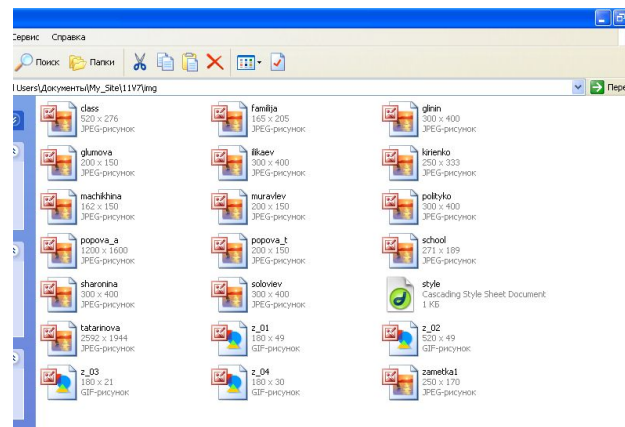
Сервис Справка

Поиск Папки

l Users\Документы\My_Site\11V7\img

Пере

class
520 x 276
JPEG-рисунок

familija
165 x 205
JPEG-рисунок

glinin
300 x 400
JPEG-рисунок

glumova
200 x 150
JPEG-рисунок

ilkaev
300 x 400
JPEG-рисунок

kirienko
250 x 333
JPEG-рисунок

machkhina
162 x 150
JPEG-рисунок

muravlev
200 x 150
JPEG-рисунок

polityko
300 x 400
JPEG-рисунок

popova_a
1200 x 1600
JPEG-рисунок

popova_t
200 x 150
JPEG-рисунок

school
271 x 189
JPEG-рисунок

sharonina
300 x 400
JPEG-рисунок

soloviev
300 x 400
JPEG-рисунок

style
Cascading Style Sheet Document
1 КБ

tatarinova
2592 x 1944
JPEG-рисунок

z_01
180 x 49
GIF-рисунок

z_02
520 x 49
GIF-рисунок

z_03
180 x 21
GIF-рисунок

z_04
180 x 30
GIF-рисунок

zametka1
250 x 170
JPEG-рисунок